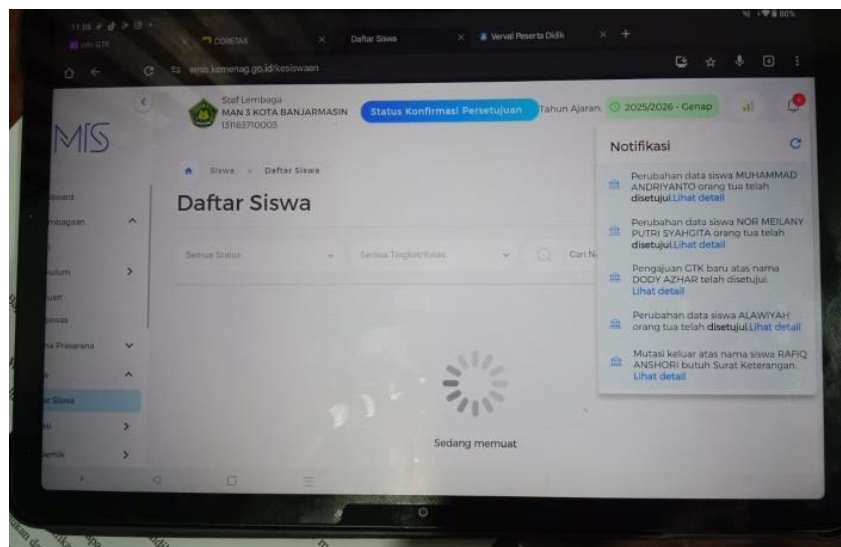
11.08
COBETAK
Daftar Siswa
Verval Peserta Didik
emis.kemenag.go.id/kesiswaan

MIS

Staf Lembaga
MAN 3 KOTA BANJARMASIN
131163710003

Status Konfirmasi Persetujuan

Tahun Ajaran

2025/2026 - Genap

Siswa > Daftar Siswa

Daftar Siswa

Semua Status
Semua Tingkat/Kelas
Cari N

Sedang memuat

Notifikasi

Perubahan data siswa MUHAMMAD ANDRIYANTO orang tua telah disetujui.Lihat detail

Perubahan data siswa NOR MEILANY PUTRI SYAHGITA orang tua telah disetujui.Lihat detail

Pengajuan GTK baru atas nama DODY AZHAR telah disetujui. Lihat detail

Perubahan data siswa ALAWIYAH orang tua telah disetujui.Lihat detail

Mutasi keluar atas nama siswa RAFIQ ANSHORI butuh Surat Keterangan. Lihat detail

board
mbagaan
ikulum
juan
gawai
na Prasarana
ar Siswa
asi
demik